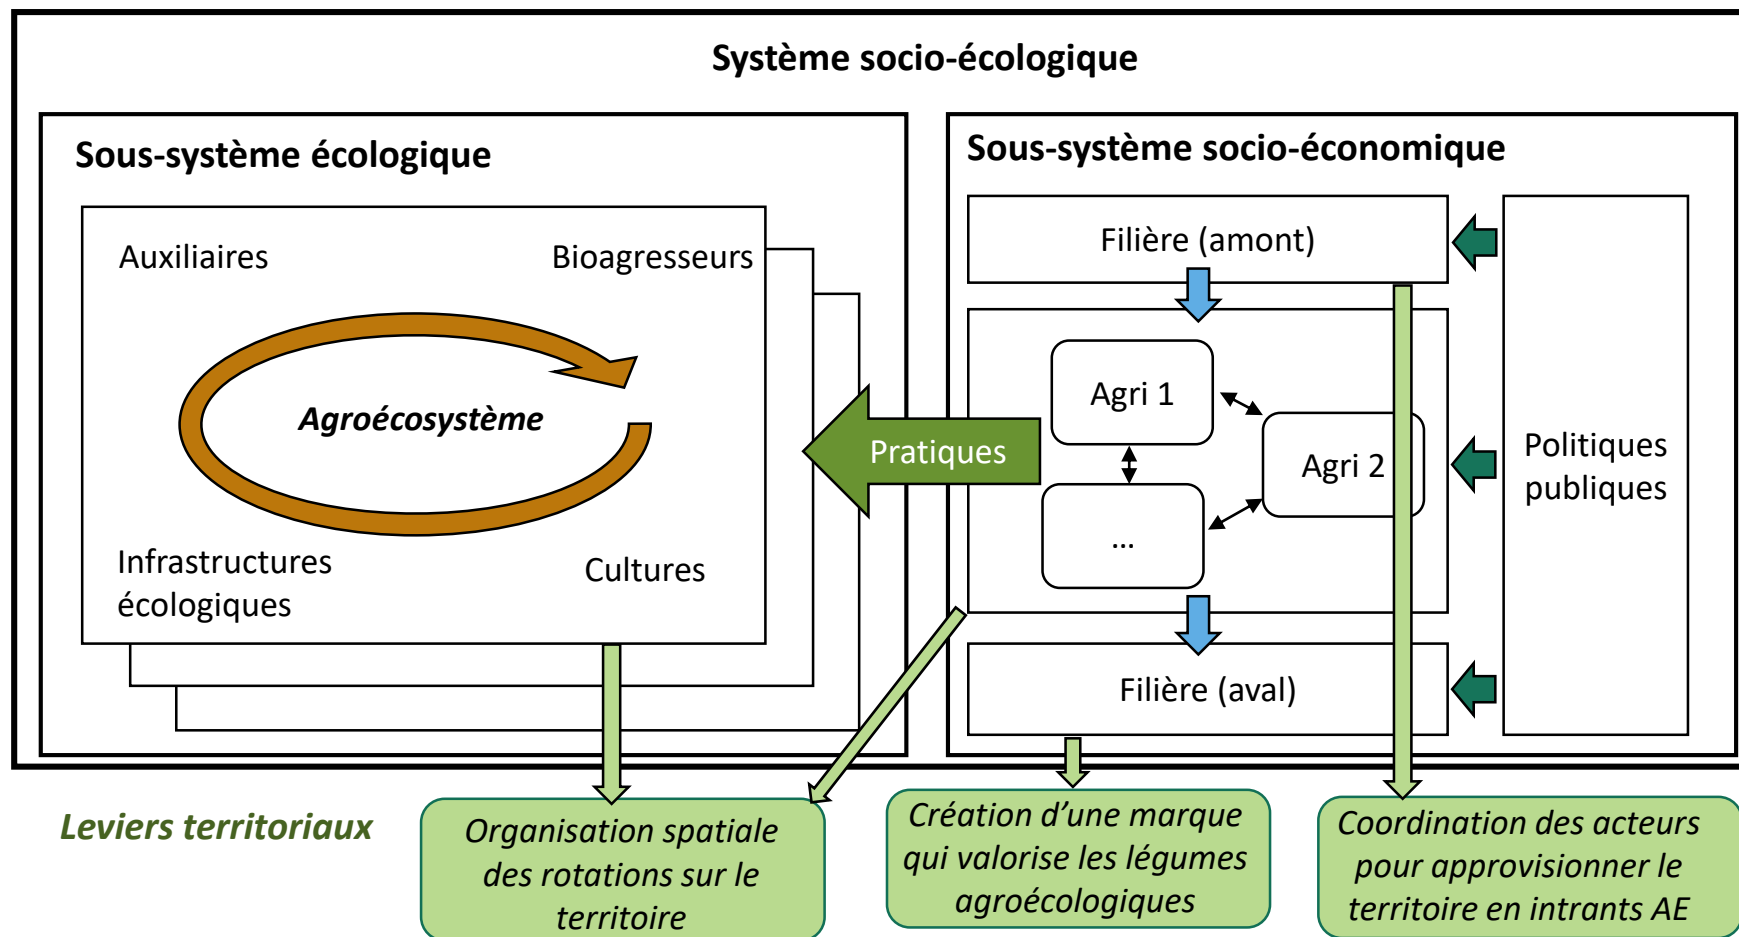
Système socio-écologique

Sous-système écologique

Auxiliaires

Bioagresseurs

Agroécosystème

Infrastructures écologiques

Cultures

Pratiques

Sous-système socio-économique

Filière (amont)

Agri 1

Agri 2

...

Filière (aval)

Politiques publiques

Leviers territoriaux

Organisation spatiale des rotations sur le territoire

Création d'une marque qui valorise les légumes agroécologiques

Coordination des acteurs pour approvisionner le territoire en intrants AE